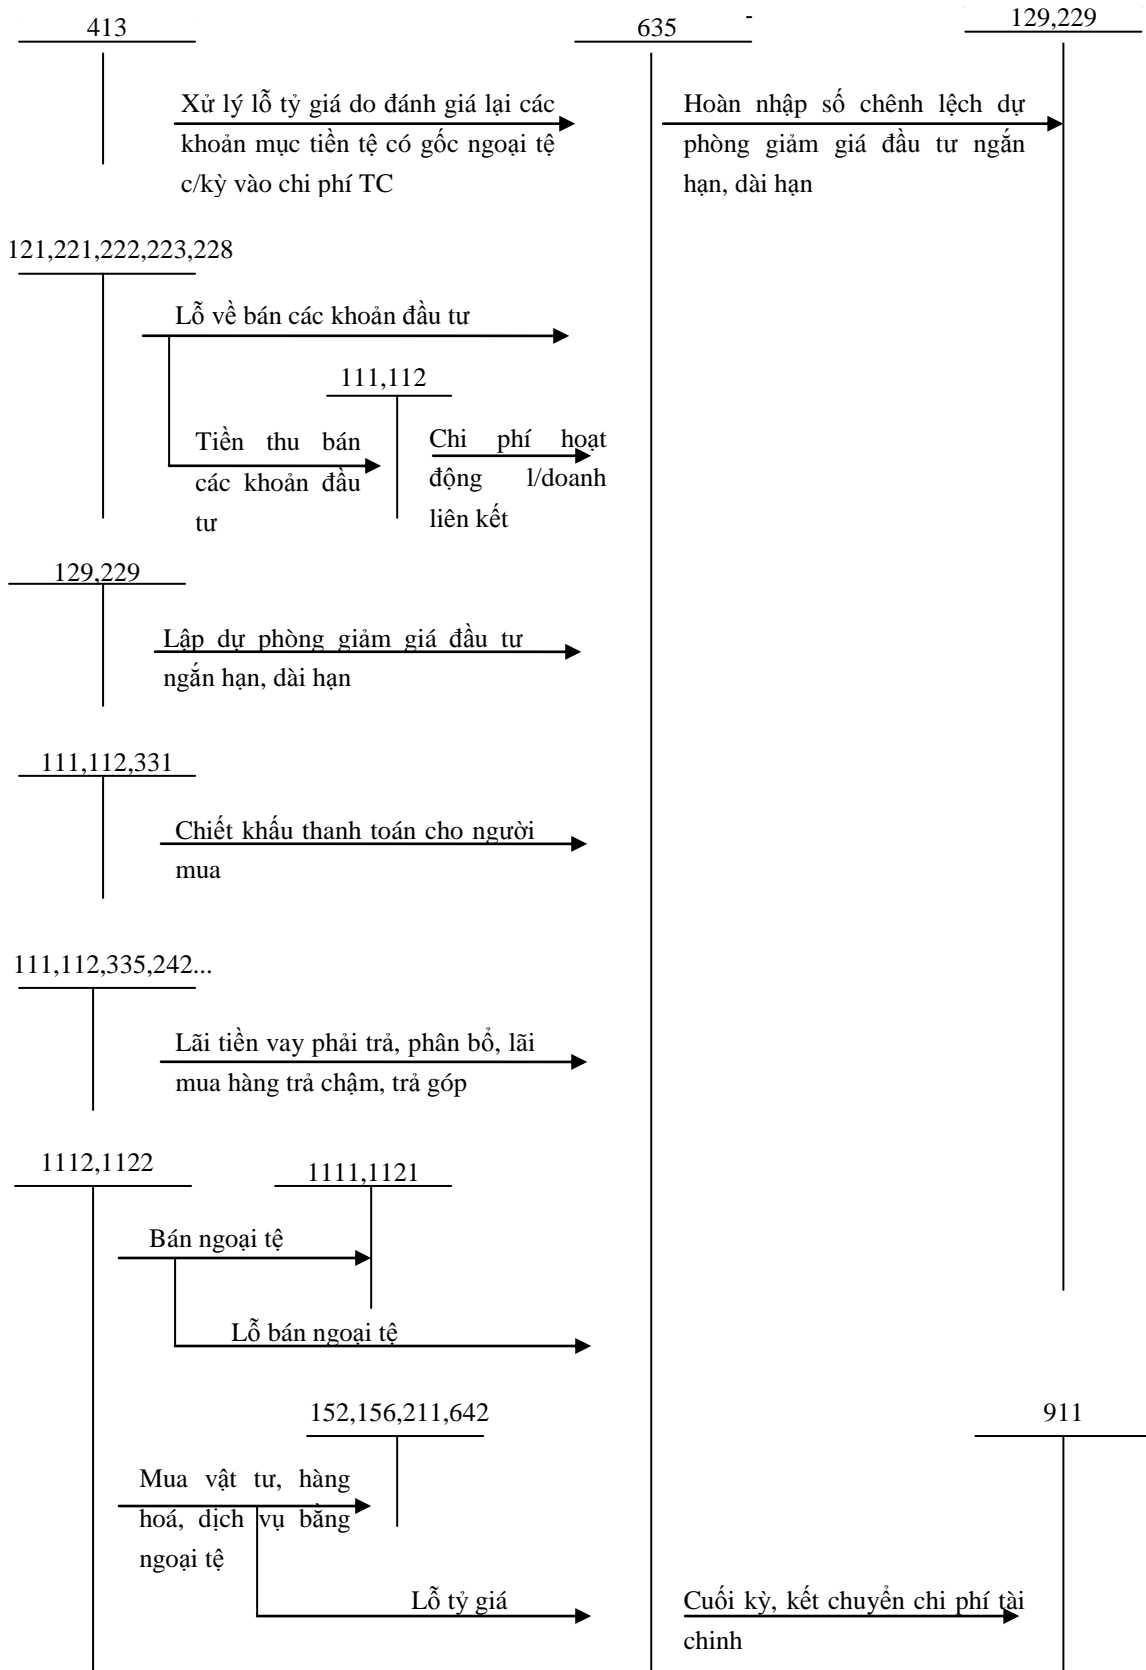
413

635

-

129,229

Xử lý lỗ tỷ giá do đánh giá lại các khoản mục tiền tệ có gốc ngoại tệ c/kỳ vào chi phí TC

Hoàn nhập số chênh lệch dự phòng giảm giá đầu tư ngắn hạn, dài hạn

121,221,222,223,228

Lỗ về bán các khoản đầu tư

111,112

Tiền thu bán các khoản đầu tư

Chi phí hoạt động l/doanh liên kết

129,229

Lập dự phòng giảm giá đầu tư ngắn hạn, dài hạn

111,112,331

Chiết khấu thanh toán cho người mua

111,112,335,242...

Lãi tiền vay phải trả, phân bổ, lãi mua hàng trả chậm, trả góp

1112,1122

1111,1121

Bán ngoại tệ

Lỗ bán ngoại tệ

152,156,211,642

911

Mua vật tư, hàng hoá, dịch vụ bằng ngoại tệ

Lỗ tỷ giá

Cuối kỳ, kết chuyển chi phí tài chinh